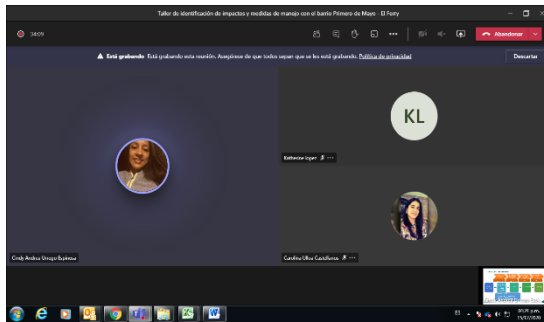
Taller de identificación de impactos y medidas de manejo con el barrio Primero de Mayo - El Ferry

34:09

Abandonar

Está grabando Está grabando esta reunión. Asegúrese de que todos sepan que se les está grabando. Política de privacidad

Descartar

KL

Katherine Leger

Cindy Andrea Urrego Espinosa

Carolina Ulloa Castellanos

05:35 p.m.
15/12/2020